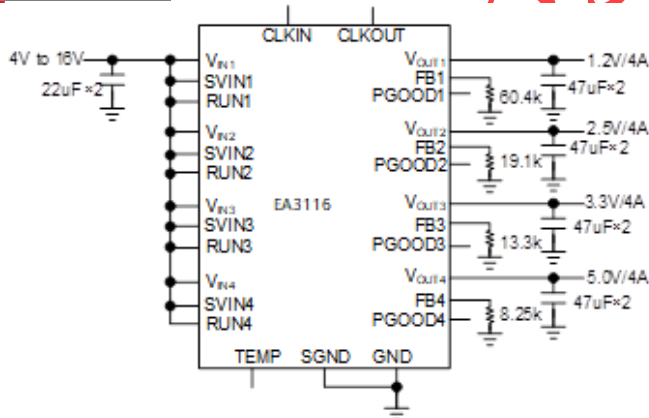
CLKIN CLKOUT

4V to 16V

22uF×2

$V_{IN1}$
SVIN1
RUN1

$V_{IN2}$
SVIN2
RUN2

$V_{IN3}$
SVIN3
RUN3

$V_{IN4}$
SVIN4
RUN4

EA3116

$V_{OUT1}$
FB1
PGOOD1
60.4k
1.2V/4A
47uF×2

$V_{OUT2}$
FB2
PGOOD2
19.1k
2.5V/4A
47uF×2

$V_{OUT3}$
FB3
PGOOD3
13.3k
3.3V/4A
47uF×2

$V_{OUT4}$
FB4
PGOOD4
8.25k
5.0V/4A
47uF×2

TEMP SGND GND